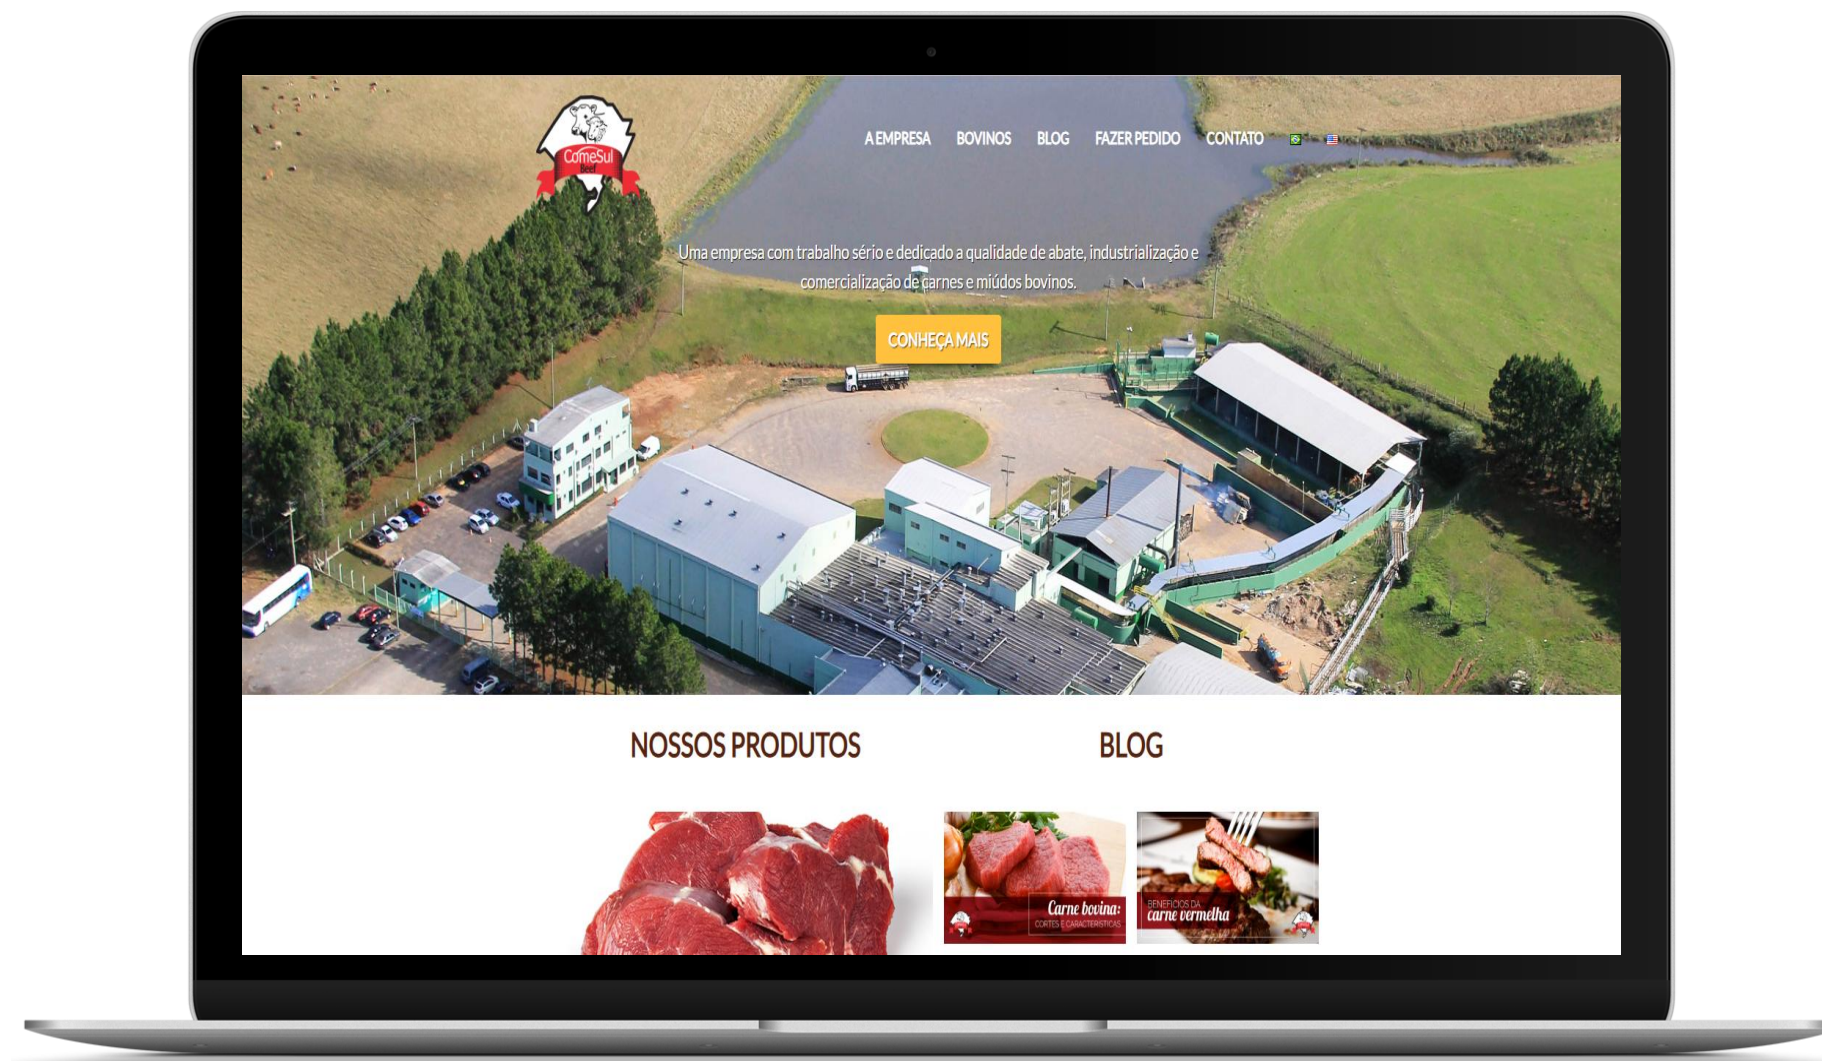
CameSul Beef

A EMPRESA BOVINOS BLOG FAZER PEDIDO CONTATO

Uma empresa com trabalho sério e dedicado a qualidade de abate, industrialização e comercialização de carnes e miúdos bovinos.

CONHEÇA MAIS

NOSSOS PRODUTOS

BLOG

Carne bovina: CORTES E CARACTERÍSTICAS

BENEFÍCIOS DA carne vermelha